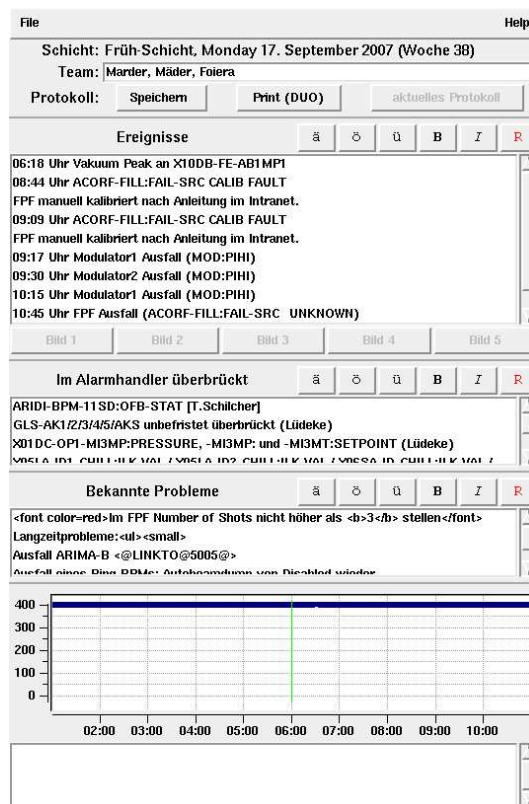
File

Help

Schicht: Früh-Schicht, Monday 17. September 2007 (Woche 38)

Team: Marder, Mäder, Foiera

Protokoll: Speichern Print (DUO) aktuelles Protokoll

Ereignisse ä ö ü B I R

06:18 Uhr Vakuum Peak an X10DB-FE-AB1MP1
08:44 Uhr ACORF-FILL:FAIL-SRC CALIB FAULT
FPF manuell kalibriert nach Anleitung im Intranet.
09:09 Uhr ACORF-FILL:FAIL-SRC CALIB FAULT
FPF manuell kalibriert nach Anleitung im Intranet.
09:17 Uhr Modulator1 Ausfall (MOD:PIHI)
09:30 Uhr Modulator2 Ausfall (MOD:PIHI)
10:15 Uhr Modulator1 Ausfall (MOD:PIHI)
10:45 Uhr FPF Ausfall (ACORF-FILL:FAIL-SRC UNKNOWN)

Bild 1 Bild 2 Bild 3 Bild 4 Bild 5

Im Alarmhandler überbrückt ä ö ü B I R

ARIDI-BPM-11SD:OFB-STAT [T.Schilcher]
GLS-AK1/2/3/4/5/AKS unbefristet überbrückt (Lüdeke)
X01DC-OP1-MI3MP:PRESSURE, -MI3MP: und -MI3MT:SETPOINT (Lüdeke)
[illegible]

Bekannte Probleme ä ö ü B I R

<font color=red>Im FPF Number of Shots nicht höher als <b>3</b> stellen</font>
Langzeitprobleme:<ul><small>
Ausfall ARIMA-B <@LINKTO@5005@>
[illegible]

400
300
200
100
0

02:00 03:00 04:00 05:00 06:00 07:00 08:00 09:00 10:00